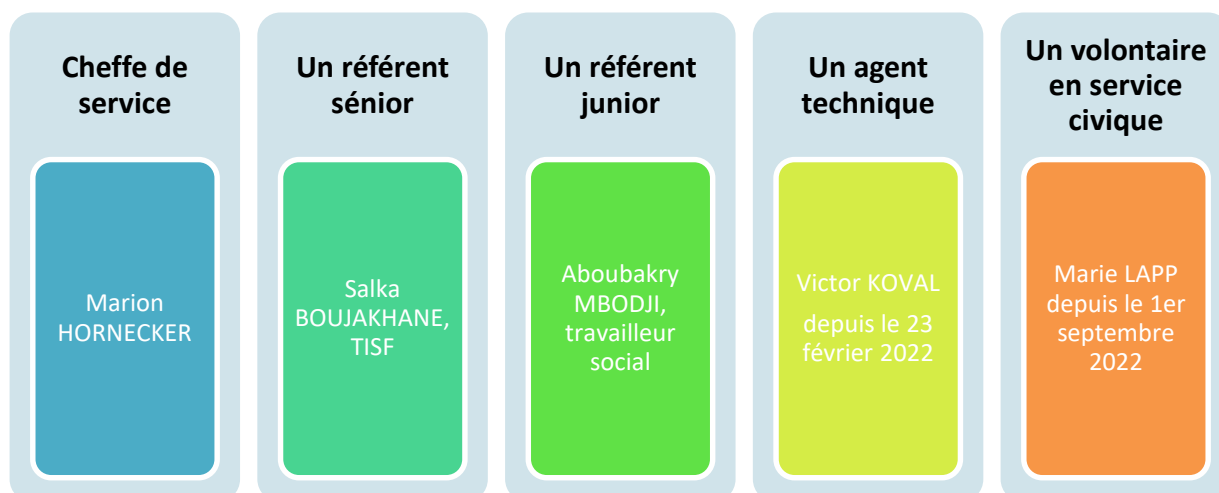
Cheffe de service

Marion HORNECKER

Un référent sénior

Salka BOUJAKHANE, TISF

Un référent junior

Aboubakry MBODJI, travailleur social

Un agent technique

Victor KOVAL

depuis le 23 février 2022

Un volontaire en service civique

Marie LAPP depuis le 1er septembre 2022